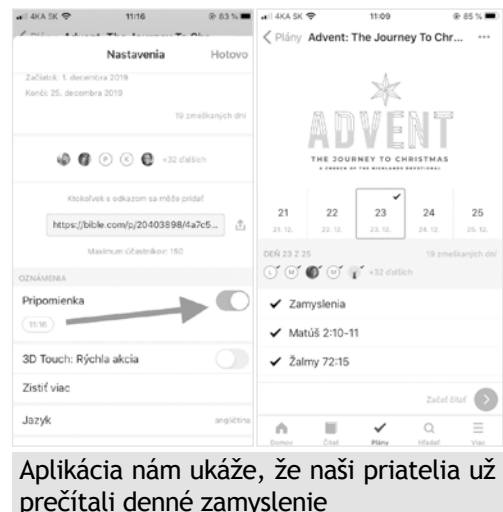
4KA SK 11:16 83 %

Plány Advent: The Journey To Chr...

Nastavenia Hotovo

Začiatok: 1. decembra 2019

Končí: 25. decembra 2019

19 zmeškaných dní

+32 ďalších

Ktokoľvek s odkazom sa môže pridať

https://bible.com/p/20403898/4a7c5...

Maximum účastníkov: 150

OZNÁMENIA

Pripomienka

11:16

3D Touch: Rýchla akcia

Zistiť viac

Jazyk angličtina

4KA SK 11:09 85 %

Plány Advent: The Journey To Chr... ···

ADVENT

THE JOURNEY TO CHRISTMAS

A CHURCH OF THE HIGHLANDS DEVOTIONAL

| 21 | 22 | 23 | 24 | 25 |
|---|---|---|---|---|
| 21. 12. | 22. 12. | 23. 12. | 24. 12. | 25. 12. |

DEŇ 23 Z 25 19 zmeškaných dní

+32 ďalších

✔ Zamyslenia

✔ Matúš 2:10-11

✔ Žalmy 72:15

Začať čítať

Domov Čítať Plány Hľadať Viac

Aplikácia nám ukáže, že naši priatelia už prečítali denné zamyslenie